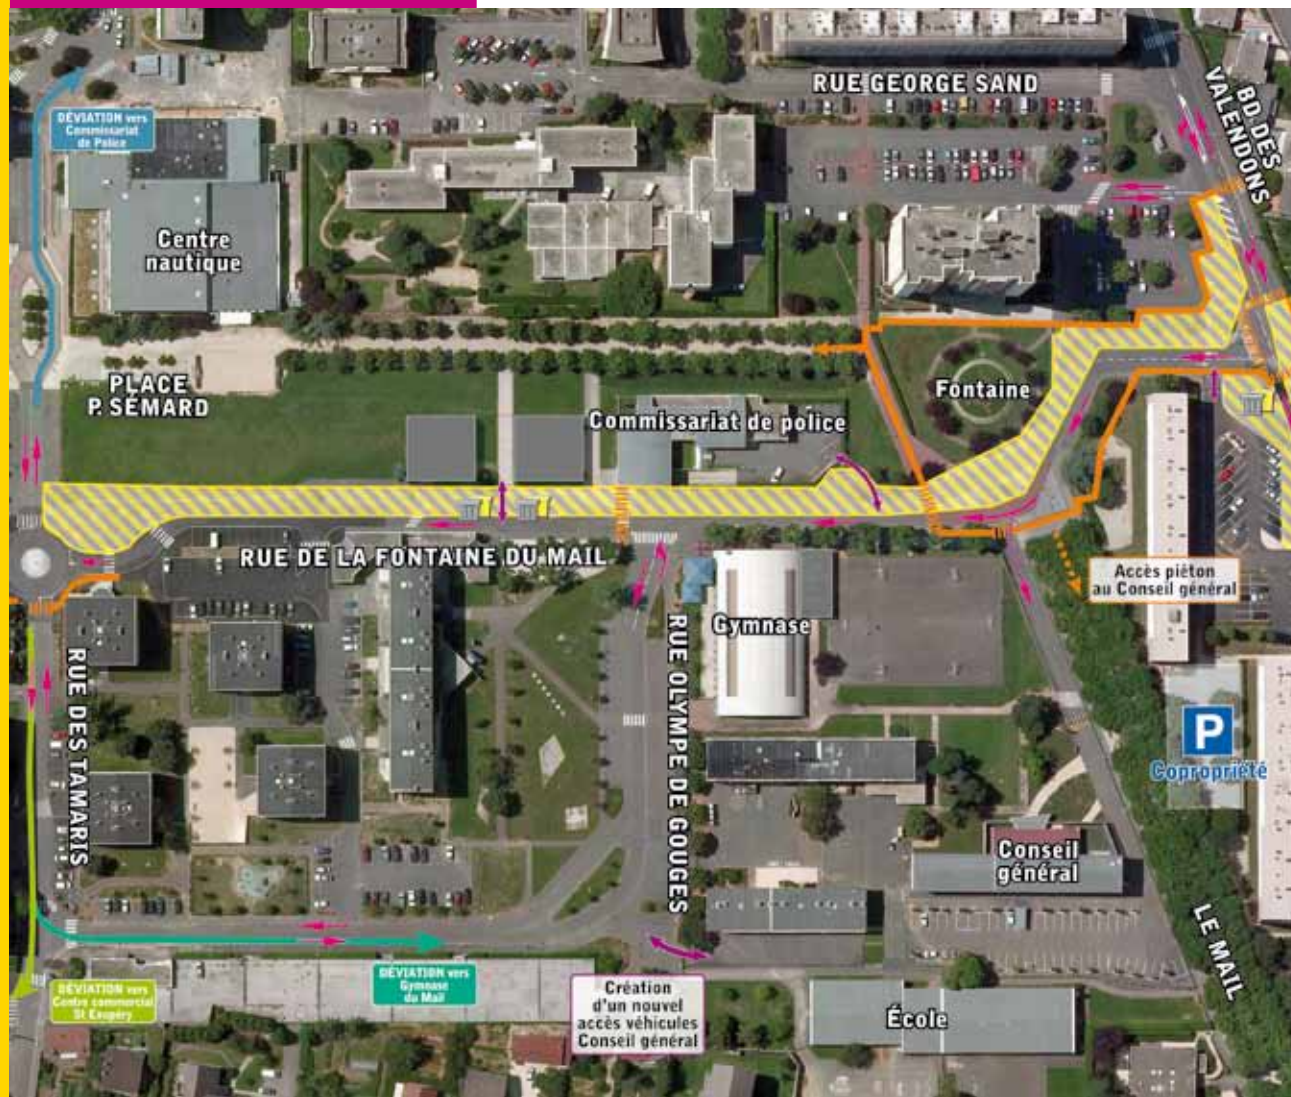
DÉVIATION vers Commissariat de Police

RUE GEORGE SAND

BD DES VALENDONS

Centre nautique

PLACE P. SÉMARD

Fontaine

Commissariat de police

RUE DE LA FONTAINE DU MAIL

Accès piéton au Conseil général

Gymnase

RUE OLYMPE DE GOUGES

RUE DES TAMARIS

P

Copropriété

Conseil général

LE MAIL

DÉVIATION vers Centre commercial St Exupéry

DÉVIATION vers Gymnase du Mail

Création d'un nouvel accès véhicules Conseil général

École